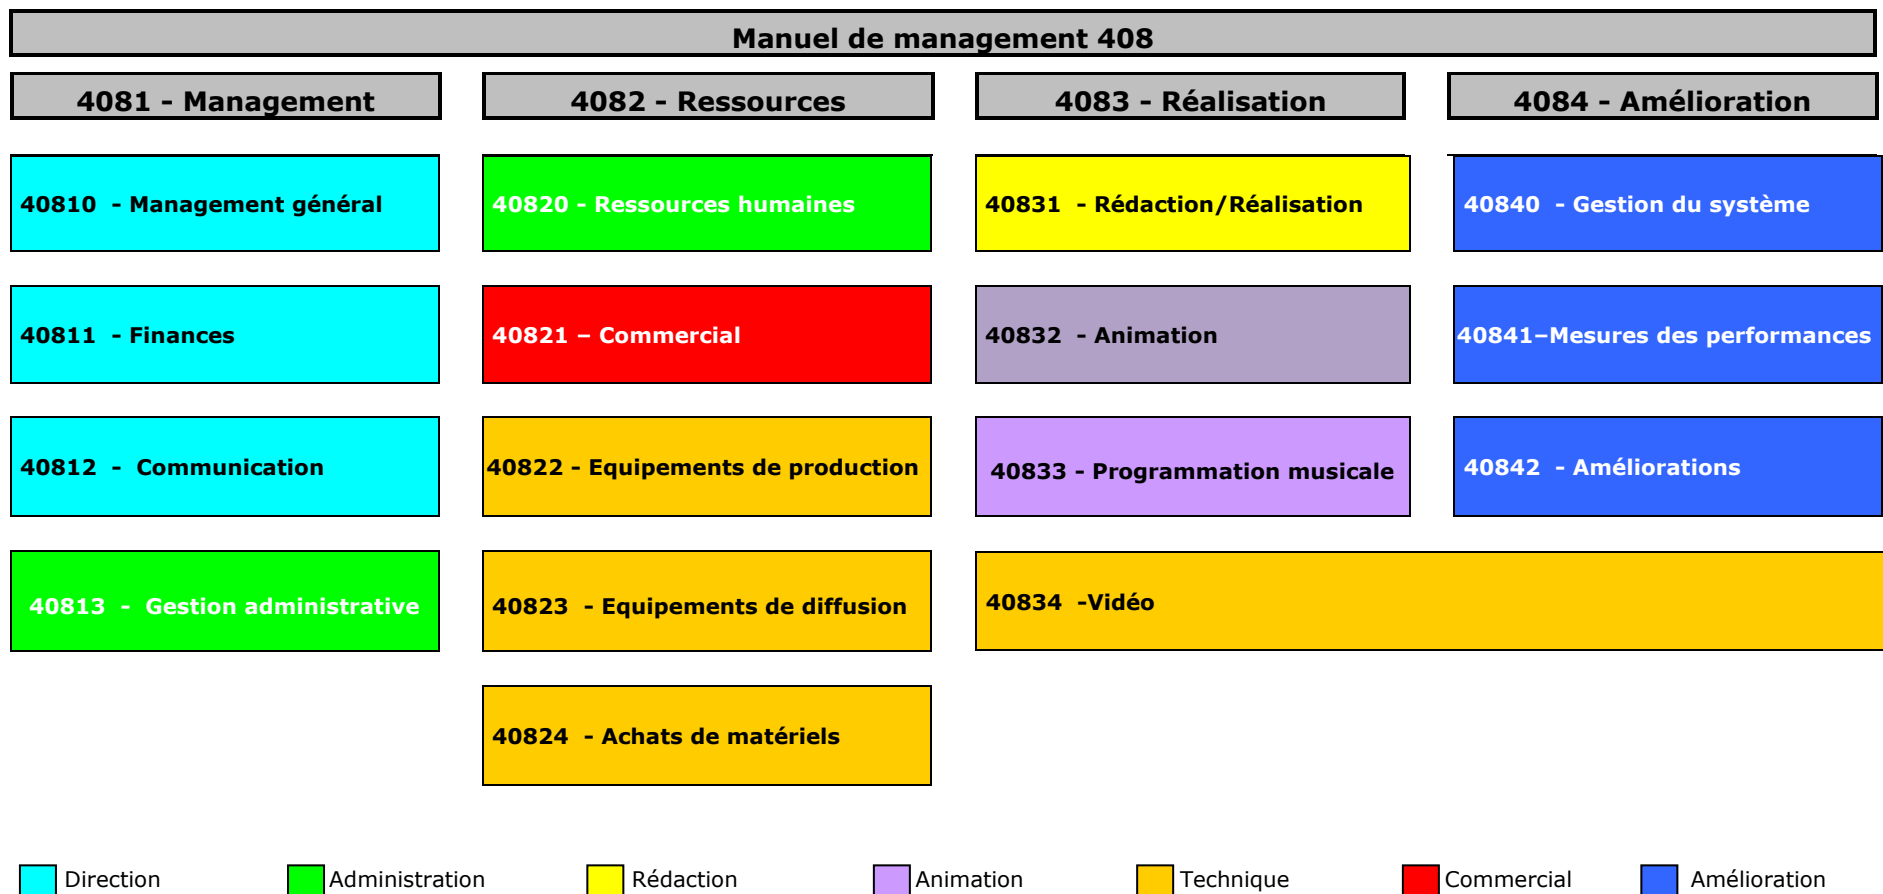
Manuel de management 408

4081 - Management

40810 - Management général

40811 - Finances

40812 - Communication

40813 - Gestion administrative

4082 - Ressources

40820 - Ressources humaines

40821 – Commercial

40822 - Equipements de production

40823 - Equipements de diffusion

40824 - Achats de matériels

4083 - Réalisation

40831 - Rédaction/Réalisation

40832 - Animation

40833 - Programmation musicale

40834 -Vidéo

4084 - Amélioration

40840 - Gestion du système

40841–Mesures des performances

40842 - Améliorations

Direction
Administration
Rédaction
Animation
Technique
Commercial
Amélioration